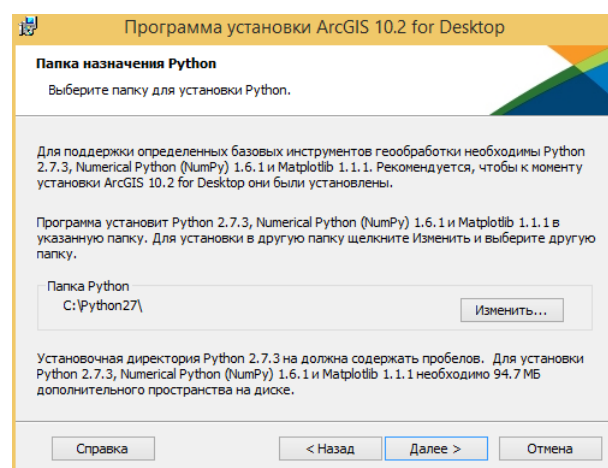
Программа установки ArcGIS 10.2 for Desktop

Папка назначения Python

Выберите папку для установки Python.

Для поддержки определенных базовых инструментов геообработки необходимы Python 2.7.3, Numerical Python (NumPy) 1.6.1 и Matplotlib 1.1.1. Рекомендуется, чтобы к моменту установки ArcGIS 10.2 for Desktop они были установлены.

Программа установит Python 2.7.3, Numerical Python (NumPy) 1.6.1 и Matplotlib 1.1.1 в указанную папку. Для установки в другую папку щелкните Изменить и выберите другую папку.

Папка Python

C:\Python27\

Изменить...

Установочная директория Python 2.7.3 на должна содержать пробелов. Для установки Python 2.7.3, Numerical Python (NumPy) 1.6.1 и Matplotlib 1.1.1 необходимо 94.7 МБ дополнительного пространства на диске.

Справка

< Назад

Далее >

Отмена